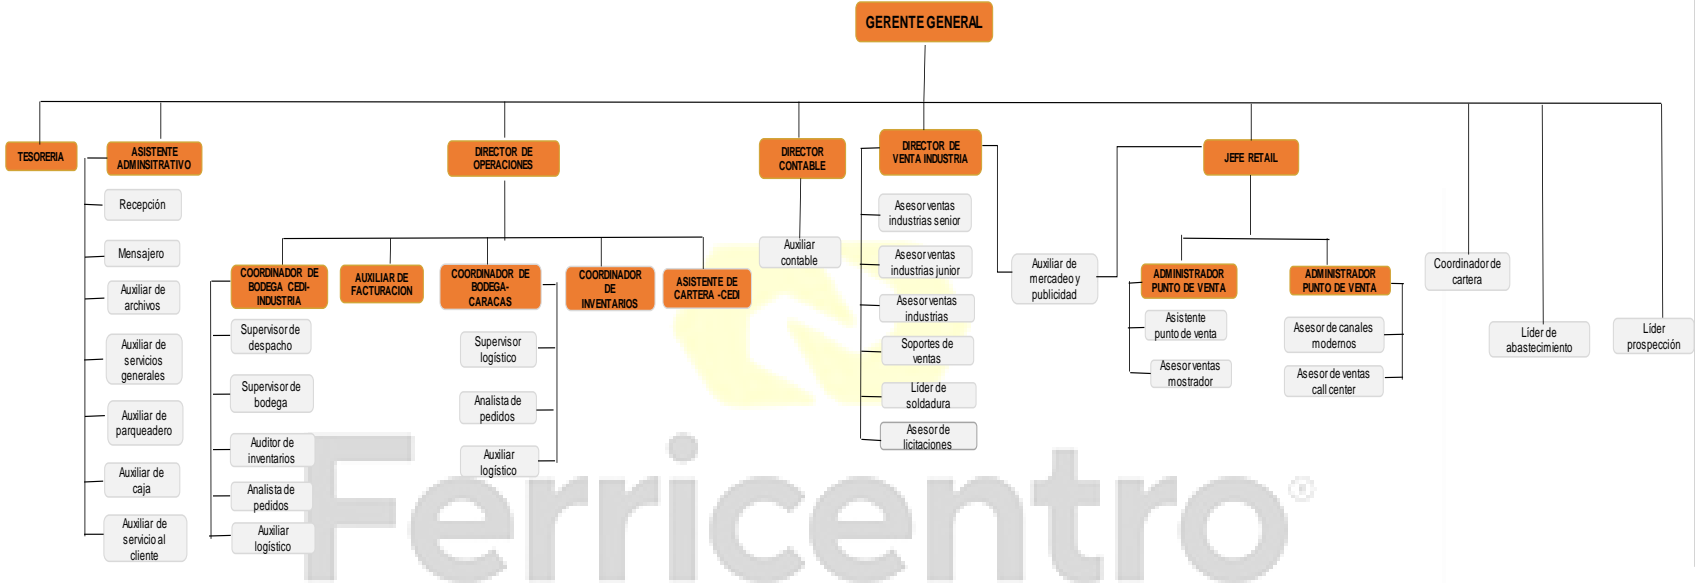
GERENTE GENERAL

TESORERIA

ASISTENTE ADMINSITRATIVO

Recepción

Mensajero

Auxiliar de archivos

Auxiliar de servicios generales

Auxiliar de parqueadero

Auxiliar de caja

Auxiliar de servicio al cliente

DIRECTOR DE OPERACIONES

COORDINADOR DE BODEGA CEDI-INDUSTRIA

Supervisor de despacho

Supervisor de bodega

Auditor de inventarios

Analista de pedidos

Auxiliar logistico

AUXILIAR DE FACTURACION

COORDINADOR DE BODEGA-CARACAS

Supervisor logístico

Analista de pedidos

Auxiliar logistico

COORDINADOR DE INVENTARIOS

ASISTENTE DE CARTERA -CEDI

DIRECTOR CONTABLE

Auxiliar contable

DIRECTOR DE VENTA INDUSTRIA

Asesor ventas industrias senior

Asesor ventas industrias junior

Asesor ventas industrias

Soportes de ventas

Líder de soldadura

Asesor de licitaciones

Auxiliar de mercadeo y publicidad

JEFE RETAIL

ADMINISTRADOR PUNTO DE VENTA

Asistente punto de venta

Asesor ventas mostrador

ADMINISTRADOR PUNTO DE VENTA

Asesor de canales modernos

Asesor de ventas call center

Coordinador de cartera

Líder de abastecimiento

Líder prospección

Ferricentro®